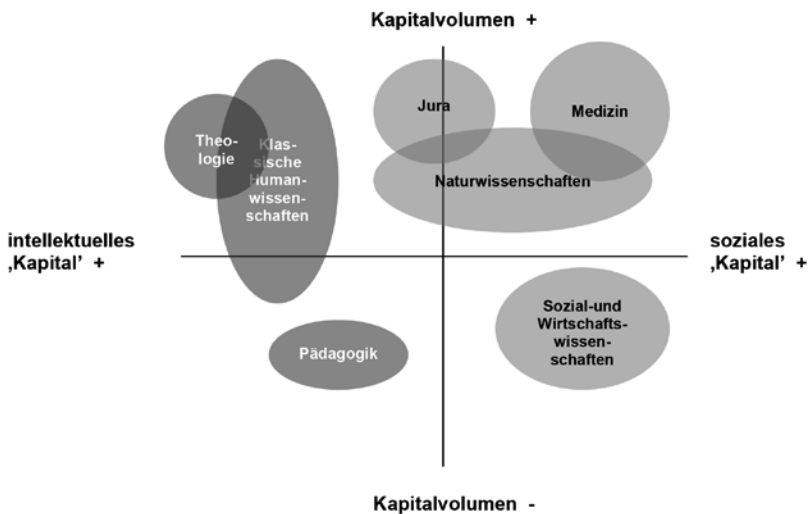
Kapitalvolumen +

intellektuelles ‚Kapital' +

soziales ‚Kapital' +

Theologie

Klassische Humanwissenschaften

Jura

Medizin

Naturwissenschaften

Pädagogik

Sozial-und Wirtschaftswissenschaften

Kapitalvolumen -